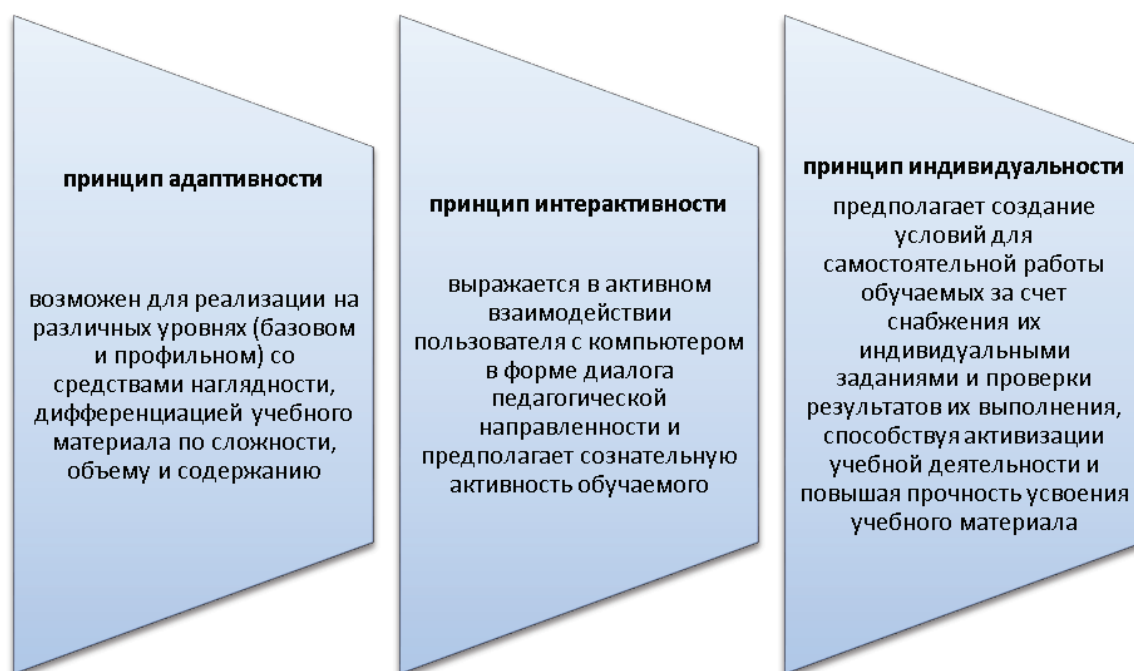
принцип адаптивности

возможен для реализации на различных уровнях (базовом и профильном) со средствами наглядности, дифференциацией учебного материала по сложности, объему и содержанию

принцип интерактивности

выражается в активном взаимодействии пользователя с компьютером в форме диалога педагогической направленности и предполагает сознательную активность обучаемого

принцип индивидуальности

предполагает создание условий для самостоятельной работы обучаемых за счет снабжения их индивидуальными заданиями и проверки результатов их выполнения, способствуя активизации учебной деятельности и повышая прочность усвоения учебного материала